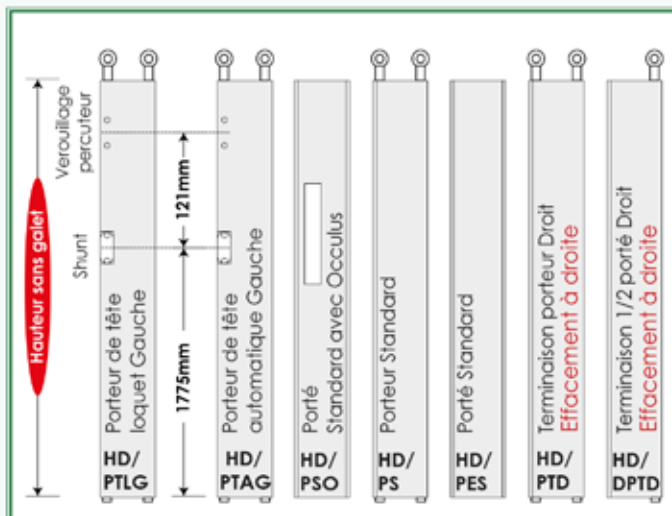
Hauteur sans galet

Verouillage percuteur

Shunt

121mm

1775mm

Porteur de tête loquet Gauche

HD/ PTLG

Porteur de tête automatique Gauche

HD/ PTAG

Porté Standard avec Occulus

HD/ PSO

Porteur Standard

HD/ PS

Porté Standard

HD/ PES

Terminaison porteur Droit Effacement à droite

HD/ PTD

Terminaison 1/2 porté Droit Effacement à droite

HD/ DPTD